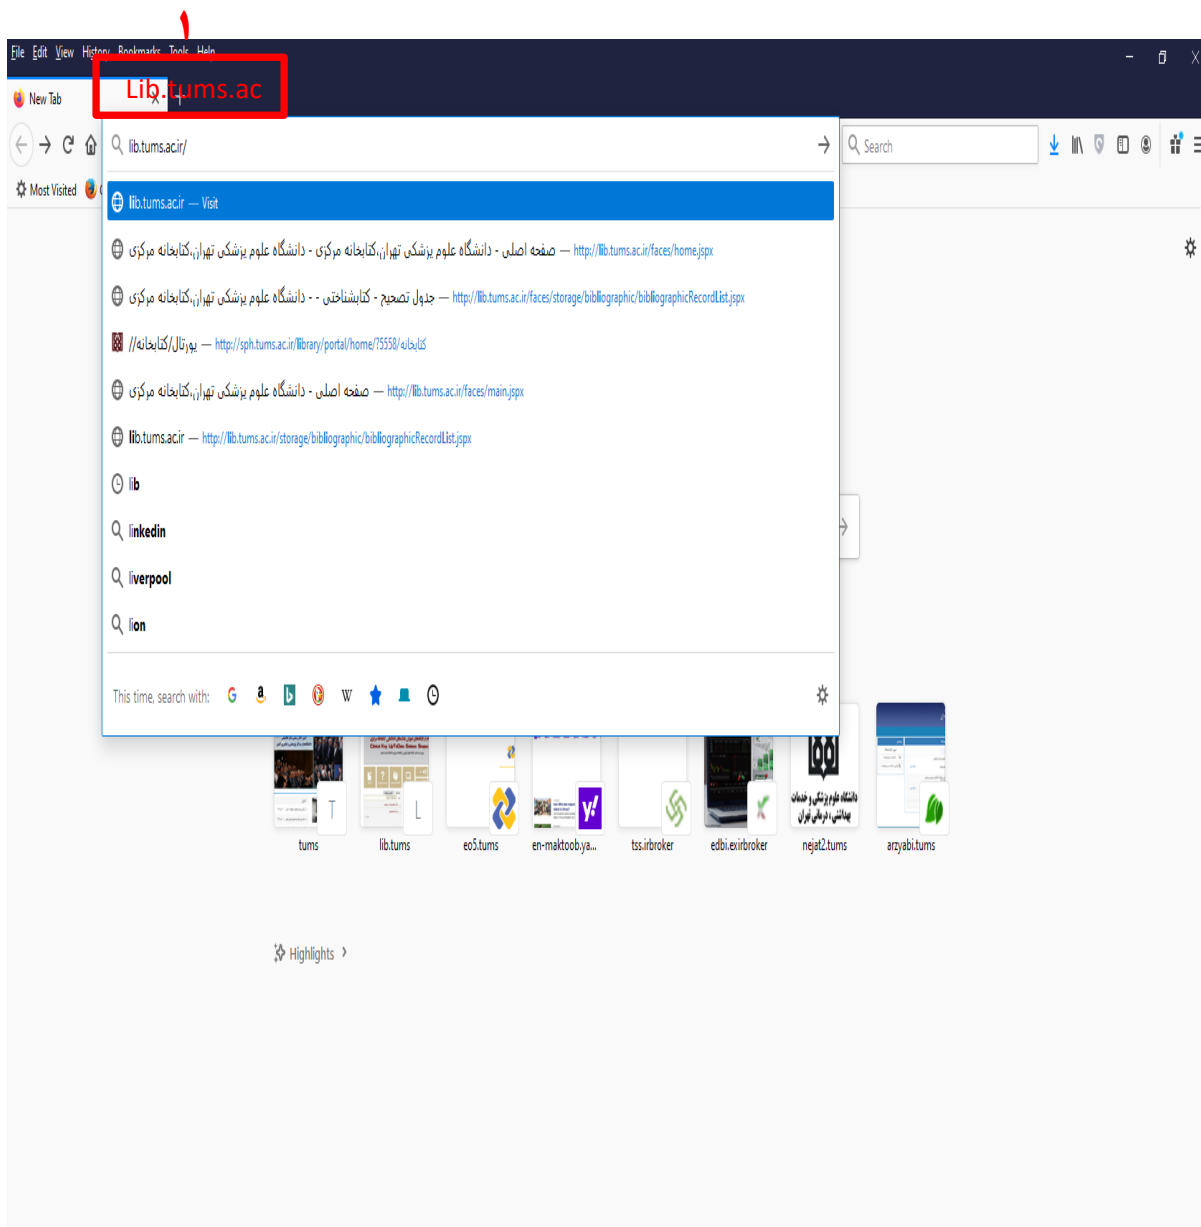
١

File Edit View History Bookmarks Tools Help

New Tab

Lib.tums.ac

lib.tums.ac.ir/

Search

Most Visited

lib.tums.ac.ir — Visit

صفحه اصلی - دانشگاه علوم پزشکی تهران,کتابخانه مرکزی - دانشگاه علوم پزشکی تهران,کتابخانه مرکزی — http://lib.tums.ac.ir/faces/home.jspx

جدول تصحیح - کتابشناختی - - دانشگاه علوم پزشکی تهران,کتابخانه مرکزی — http://lib.tums.ac.ir/faces/storage/bibliographic/bibliographicRecordList.jspx

پورتال/کتابخانه// — http://sph.tums.ac.ir/library/portal/home/?5558/کتابخانه

صفحه اصلی - دانشگاه علوم پزشکی تهران,کتابخانه مرکزی — http://lib.tums.ac.ir/faces/main.jspx

lib.tums.ac.ir — http://lib.tums.ac.ir/storage/bibliographic/bibliographicRecordList.jspx

lib

linkedin

liverpool

lion

This time, search with:

tums

lib.tums

eo5.tums

en-maktoob.ya...

tss.irbroker

edbi.exirbroker

nejat2.tums

arzyabi.tums

Highlights